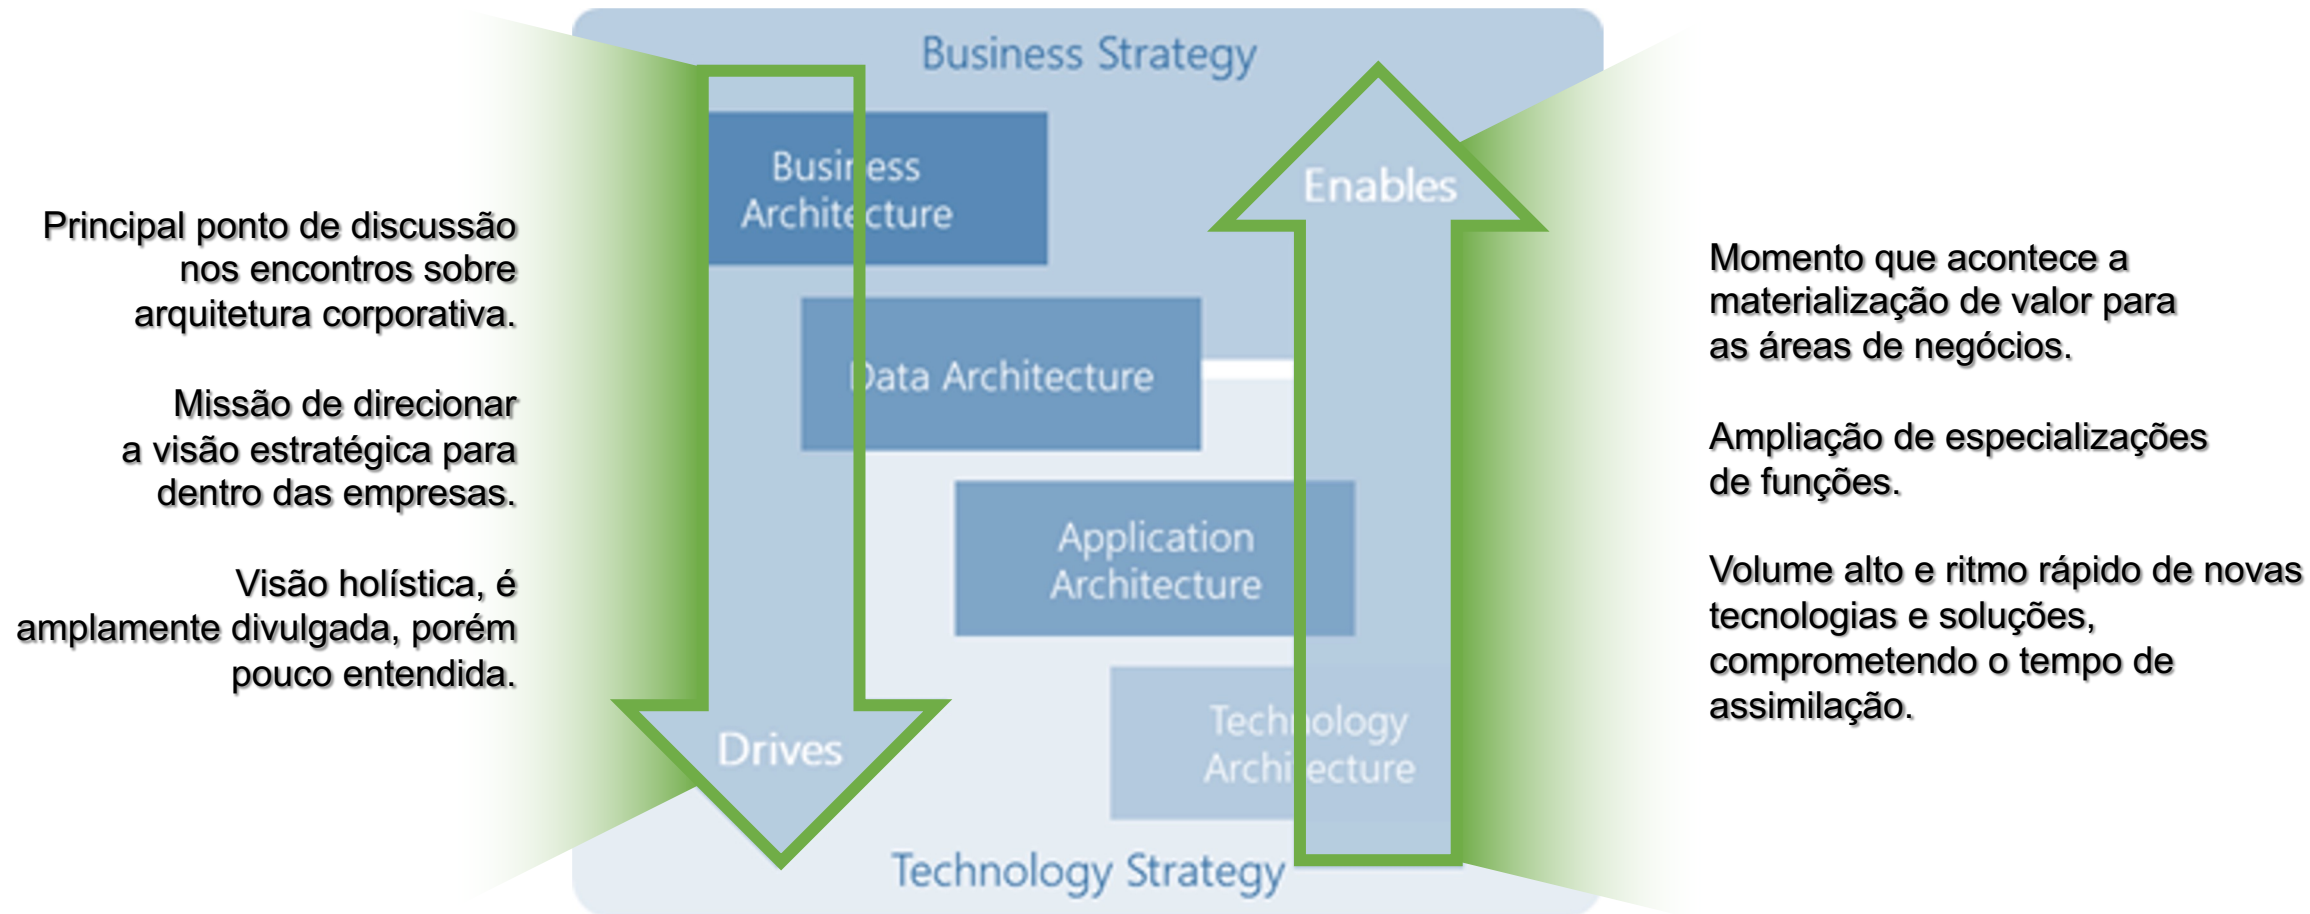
Principal ponto de discussão nos encontros sobre arquitetura corporativa.

Missão de direcionar a visão estratégica para dentro das empresas.

Visão holística, é amplamente divulgada, porém pouco entendida.

Business Strategy

Business Architecture

Data Architecture

Application Architecture

Technology Architecture

Technology Strategy

Drives

Enables

Momento que acontece a materialização de valor para as áreas de negócios.

Ampliação de especializações de funções.

Volume alto e ritmo rápido de novas tecnologias e soluções, comprometendo o tempo de assimilação.